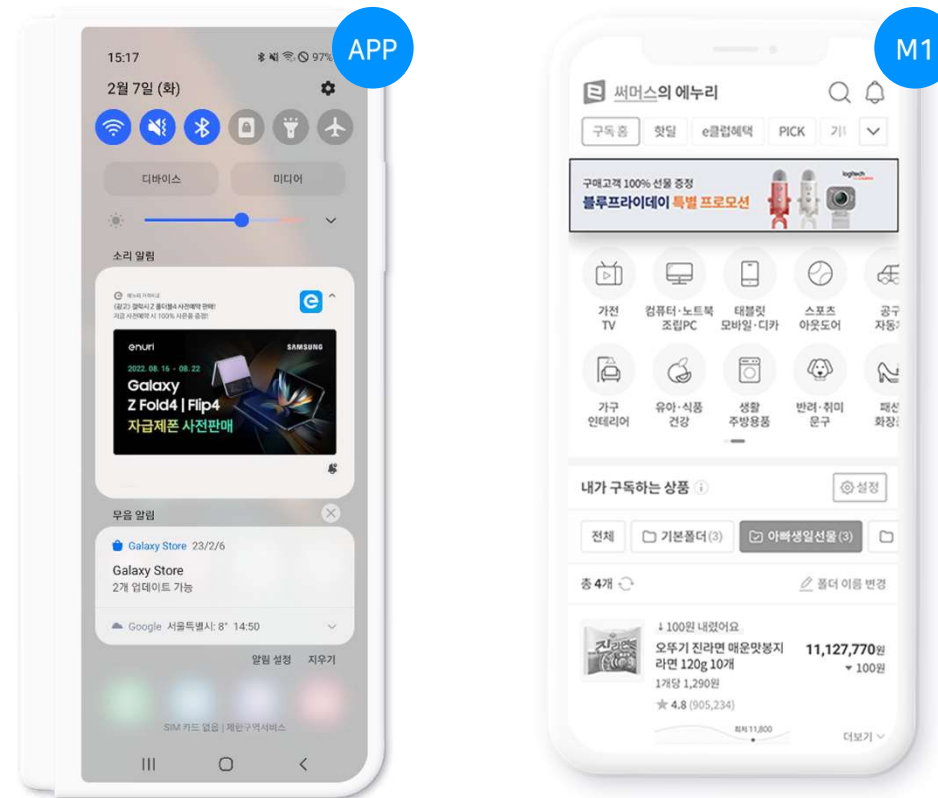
APP

15:17 97%

2월 7일 (화)

디바이스 미디어

소리 알림

에누리 가격비교
(광고) 갤럭시 Z 폴더블4 사전예약 판매!
지금 사전예약 시 100% 사은품 증정!

enuri SAMSUNG
2022. 08. 16 - 08. 22
Galaxy
Z Fold4 | Flip4
자급제폰 사전판매

무음 알림

Galaxy Store 23/2/6
Galaxy Store
2개 업데이트 가능

Google 서울특별시: 8° 14:50

알림 설정 지우기

SIM 카드 없음 | 제한구역서비스

M1

써머스의 에누리

구독 홈 핫딜 e클럽혜택 PICK 기

구매고객 100% 선물 증정
블루프라이데이 특별 프로모션
logitech

가전 TV
컴퓨터·노트북 조립PC
태블릿 모바일·디카
스포츠 아웃도어
공구 자동

가구 인테리어
유아·식품 건강
생활 주방용품
반려·취미 문구
패션 화장

내가 구독하는 상품
설정

전체 기본폴더(3) 아빠생일선물(3)

총 4개
폴더 이름 변경

↓100원 내렸어요
오뚜기 진라면 매운맛봉지라면 120g 10개
11,127,770원
▾100원
1개당 1,290원
★ 4.8 (905,234)
최저 11,800
더보기